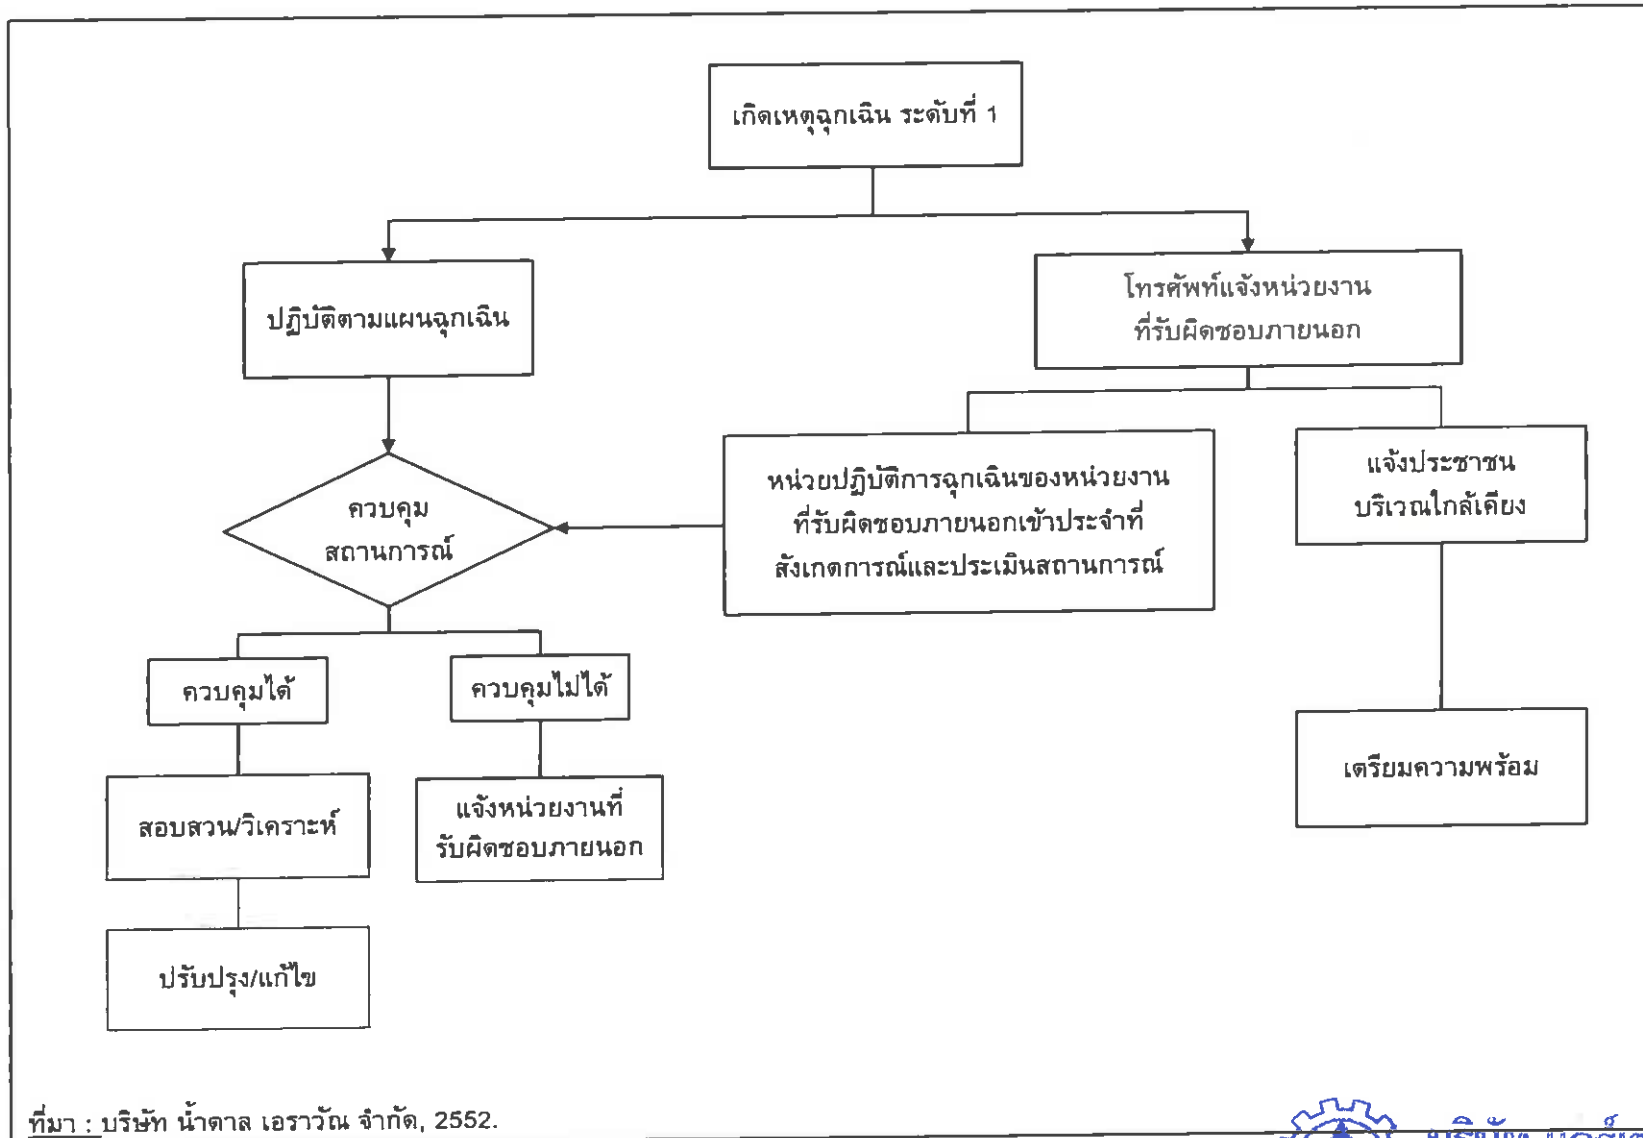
เกิดเหตุฉุกเฉิน ระดับที่ 1

ปฏิบัติตามแผนฉุกเฉิน

โทรศัพท์แจ้งหน่วยงานที่รับผิดชอบภายนอก

ควบคุมสถานการณ์

หน่วยปฏิบัติการฉุกเฉินของหน่วยงานที่รับผิดชอบภายนอกเข้าประจำที่ สังเกตการณ์และประเมินสถานการณ์

แจ้งประชาชนบริเวณใกล้เคียง

ควบคุมได้

ควบคุมไม่ได้

เตรียมความพร้อม

สอบสวน/วิเคราะห์

แจ้งหน่วยงานที่รับผิดชอบภายนอก

ปรับปรุง/แก้ไข

ที่มา : บริษัท น้ำตาล เอราวัณ จำกัด, 2552.

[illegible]